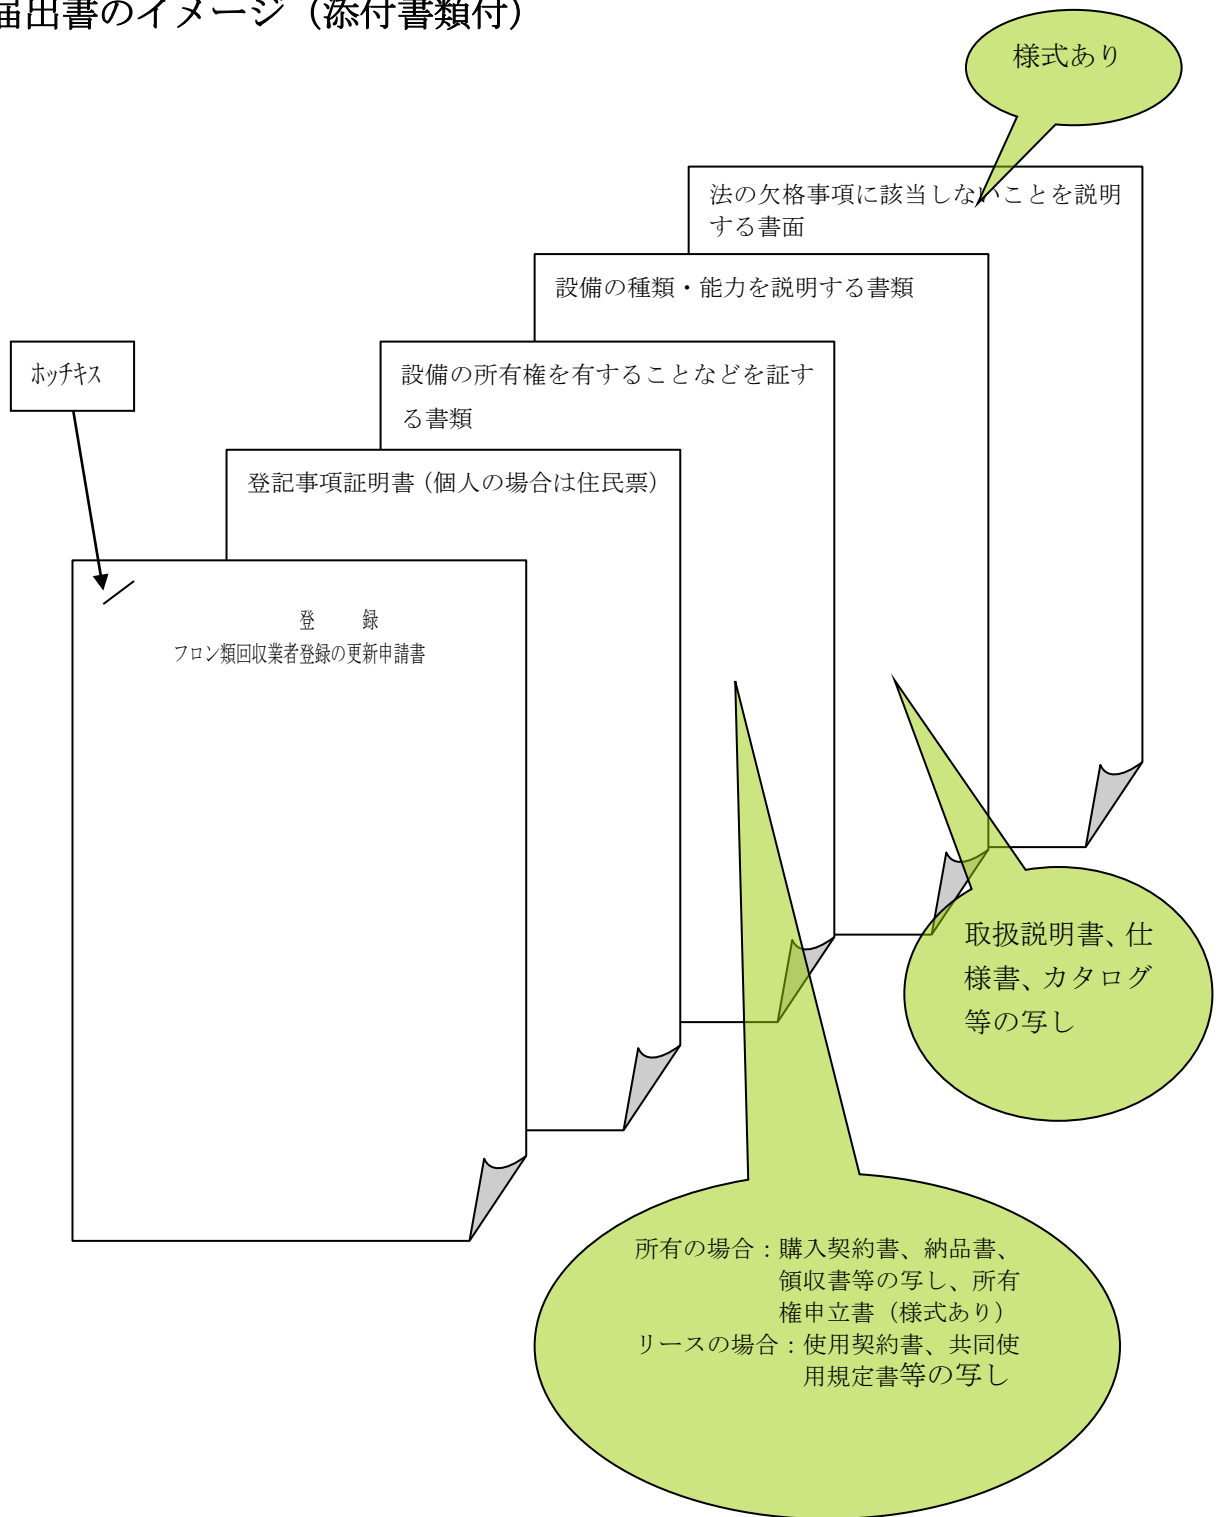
届出書のイメージ（添付書類付）

様式あり

法の欠格事項に該当しないことを説明する書面

設備の種類・能力を説明する書類

ホッチキス

設備の所有権を有することなどを証する書類

登記事項証明書（個人の場合は住民票）

登　録
フロン類回収業者登録の更新申請書

取扱説明書、仕様書、カタログ等の写し

所有の場合：購入契約書、納品書、領収書等の写し、所有権申立書（様式あり）
リースの場合：使用契約書、共同使用規定書等の写し